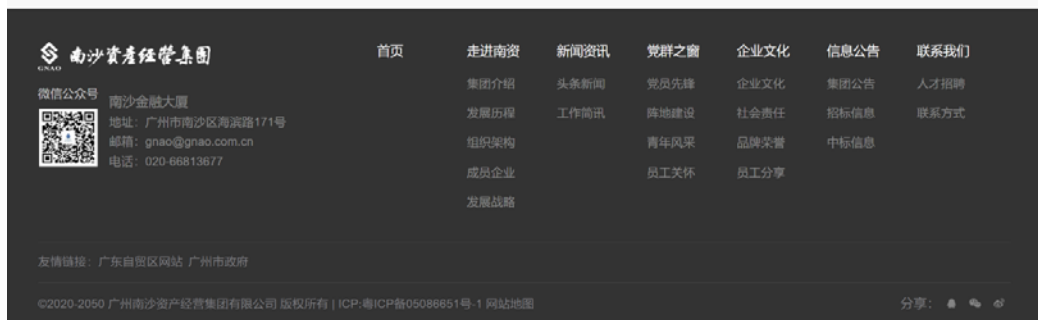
GNAO 南沙资产经营集团

微信公众号

南沙金融大厦
地址：广州市南沙区海滨路171号
邮箱：gnao@gnao.com.cn
电话：020-66813677

首页

走进南资
集团介绍
发展历程
组织架构
成员企业
发展战略

新闻资讯
头条新闻
工作简讯

党群之窗
党员先锋
阵地建设
青年风采
员工关怀

企业文化
企业文化
社会责任
品牌荣誉
员工分享

信息公告
集团公告
招标信息
中标信息

联系我们
人才招聘
联系方式

友情链接：广东自贸区网站 广州市政府

©2020-2050 广州南沙资产经营集团有限公司 版权所有 | ICP:粤ICP备05086651号-1 网站地图

分享：